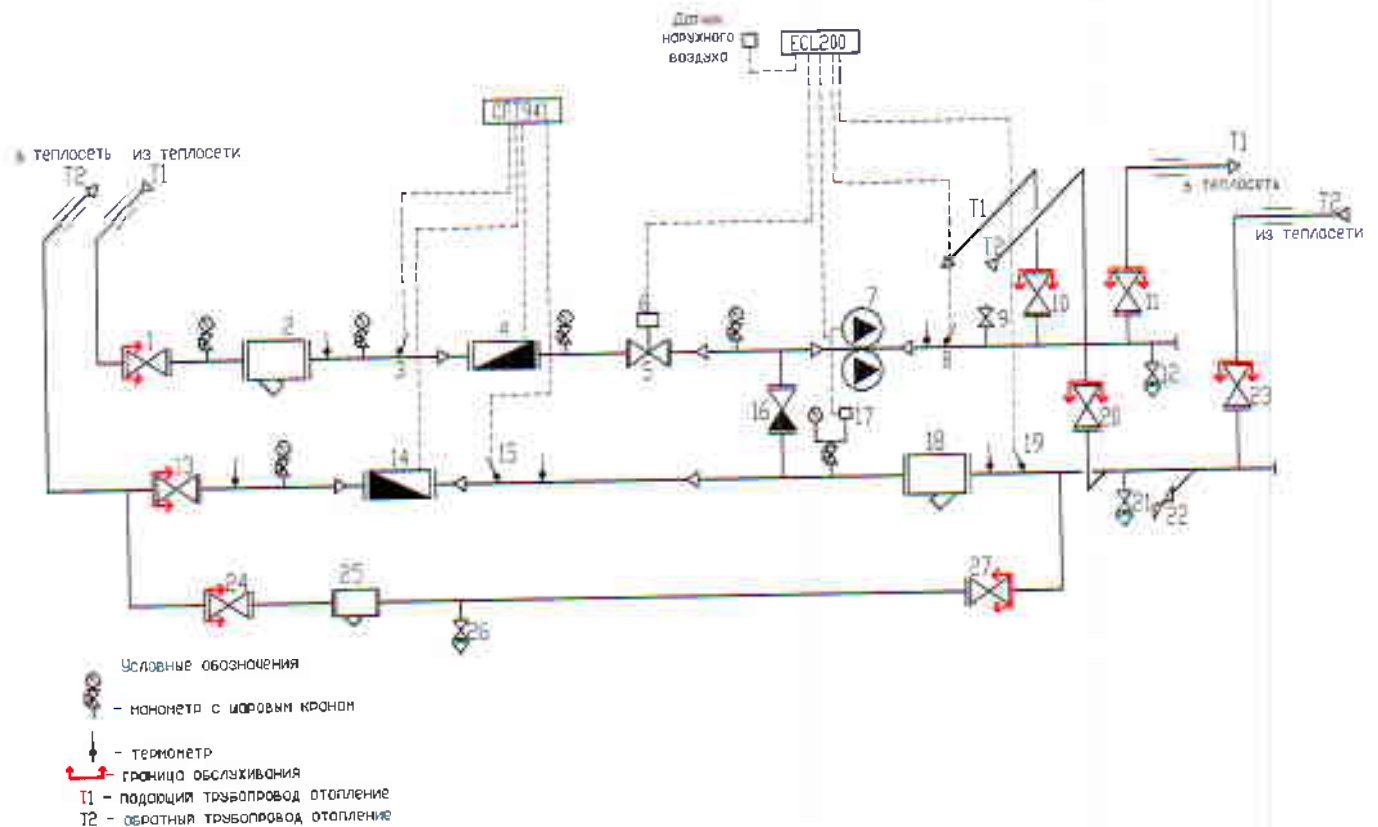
Датчик наружного воздуха

ECL200

СПТ941

в теплосеть
T2

из теплосети
T1

T1
в теплосеть

T2
из теплосети

T1
T2

1
2
3
4
5
6
7
8
9
10
11
12
13
14
15
16
17
18
19
20
21
22
23
24
25
26
27

Условные обозначения

- манометр с шаровым краном

- термометр

- граница обслуживания

T1 - подающий трубопровод отопление

T2 - обратный трубопровод отопление